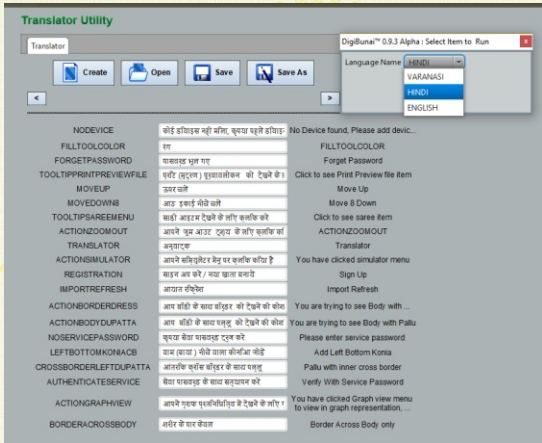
Translator Utility

Translator

Create Open Save Save As

DigiBunai™ 0.9.3 Alpha : Select Item to Run

Language Name HINDI

VARANASI
HINDI
ENGLISH

| | | |
|---|---|---|
| NODEVICE | कोई डिवाइस नहीं मिला, कृपया पहले डिवाइ | No Device found, Please add devic... |
| FILLTOOLCOLOR | रंग | FILLTOOLCOLOR |
| FORGETPASSWORD | पासवर्ड भूल गए | Forget Password |
| TOOLTIPPRINTPREVIEWFILE | प्रिंट (मुद्रण) पूर्वावलोकन को देखने के | Click to see Print Preview file item |
| MOVEUP | ऊपर चलें | Move Up |
| MOVEDOWN8 | आठ इकाई नीचे चलें | Move 8 Down |
| TOOLTIPSAREEMENU | साड़ी आइटम देखने के लिए क्लिक करें | Click to see saree item |
| ACTIONZOOMOUT | आपने ज़ूम आउट दृश्य के लिए क्लिक कि | ACTIONZOOMOUT |
| TRANSLATOR | अनुवादक | Translator |
| ACTIONSIMULATOR | आपने सिम्युलेटर मेनू पर क्लिक किया है | You have clicked simulator menu |
| REGISTRATION | साइन अप करें / नया खाता बनायें | Sign Up |
| IMPORTREFRESH | आयात रिफ्रेश | Import Refresh |
| ACTIONBORDERDRESS | आप बॉडी के साथ बॉर्डर को देखने की कोश | You are trying to see Body with ... |
| ACTIONBODYDUPATTA | आप बॉडी के साथ पल्लू को देखने की कोश | You are trying to see Body with Pallu |
| NOSERVICEPASSWORD | कृपया सेवा पासवर्ड दर्ज करें | Please enter service password |
| LEFTBOTTOMKONIACB | वाम (बायां) नीचे वाला कोनिआ जोड़ें | Add Left Bottom Konia |
| CROSSBORDERLEFTDUPATTA | आंतरिक क्रॉस बॉर्डर के साथ पल्लू | Pallu with inner cross border |
| AUTHENTICATESERVICE | सेवा पासवर्ड के साथ सत्यापन करें | Verify With Service Password |
| ACTIONGRAPHVIEW | आपने ग्राफ पुनर्निर्मित में देखने के लिए ! | You have clicked Graph view menu to view in graph representation, ... |
| BORDERACROSSBODY | शरीर के पार केवल | Border Across Body only |